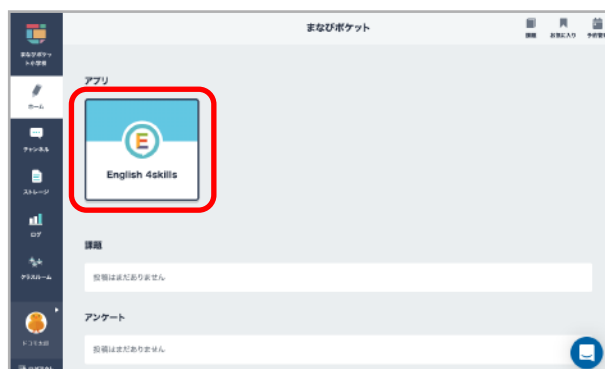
まなびポケット
ト小学校

ホーム

チャンネル

ストレージ

ログ

クラスルーム

ドコモ太郎

まなびポケット

課題

お気に入り

予約管理

アプリ

E

English 4skills

課題

投稿はまだありません

アンケート

投稿はまだありません